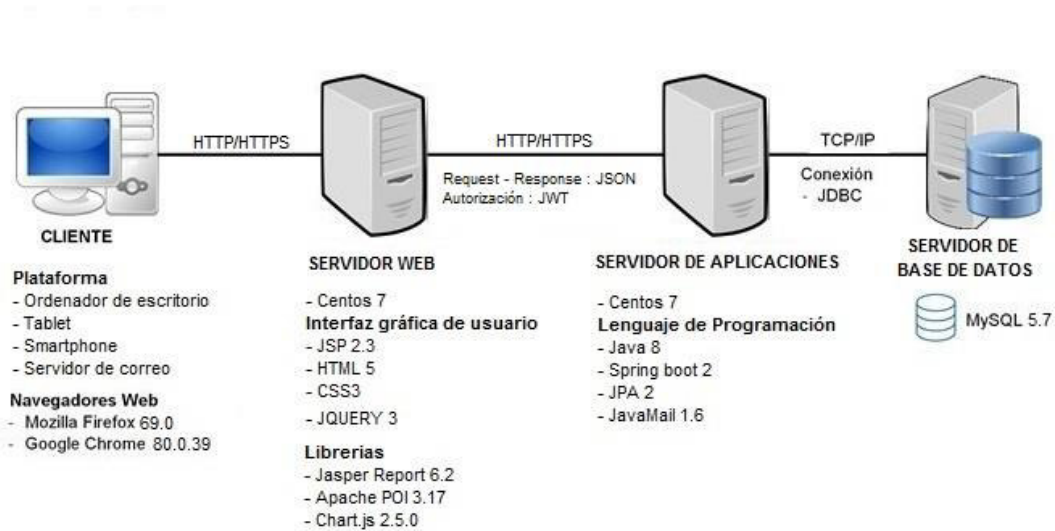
HTTP/HTTPS

HTTP/HTTPS

Request - Response : JSON
Autorización : JWT

TCP/IP

Conexión
- JDBC

CLIENTE

Plataforma
- Ordenador de escritorio
- Tablet
- Smartphone
- Servidor de correo

Navegadores Web
- Mozilla Firefox 69.0
- Google Chrome 80.0.39

SERVIDOR WEB

- Centos 7
Interfaz gráfica de usuario
- JSP 2.3
- HTML 5
- CSS3
- JQUERY 3

Librerias
- Jasper Report 6.2
- Apache POI 3.17
- Chart.js 2.5.0

SERVIDOR DE APLICACIONES

- Centos 7
Lenguaje de Programación
- Java 8
- Spring boot 2
- JPA 2
- JavaMail 1.6

SERVIDOR DE BASE DE DATOS

MySQL 5.7